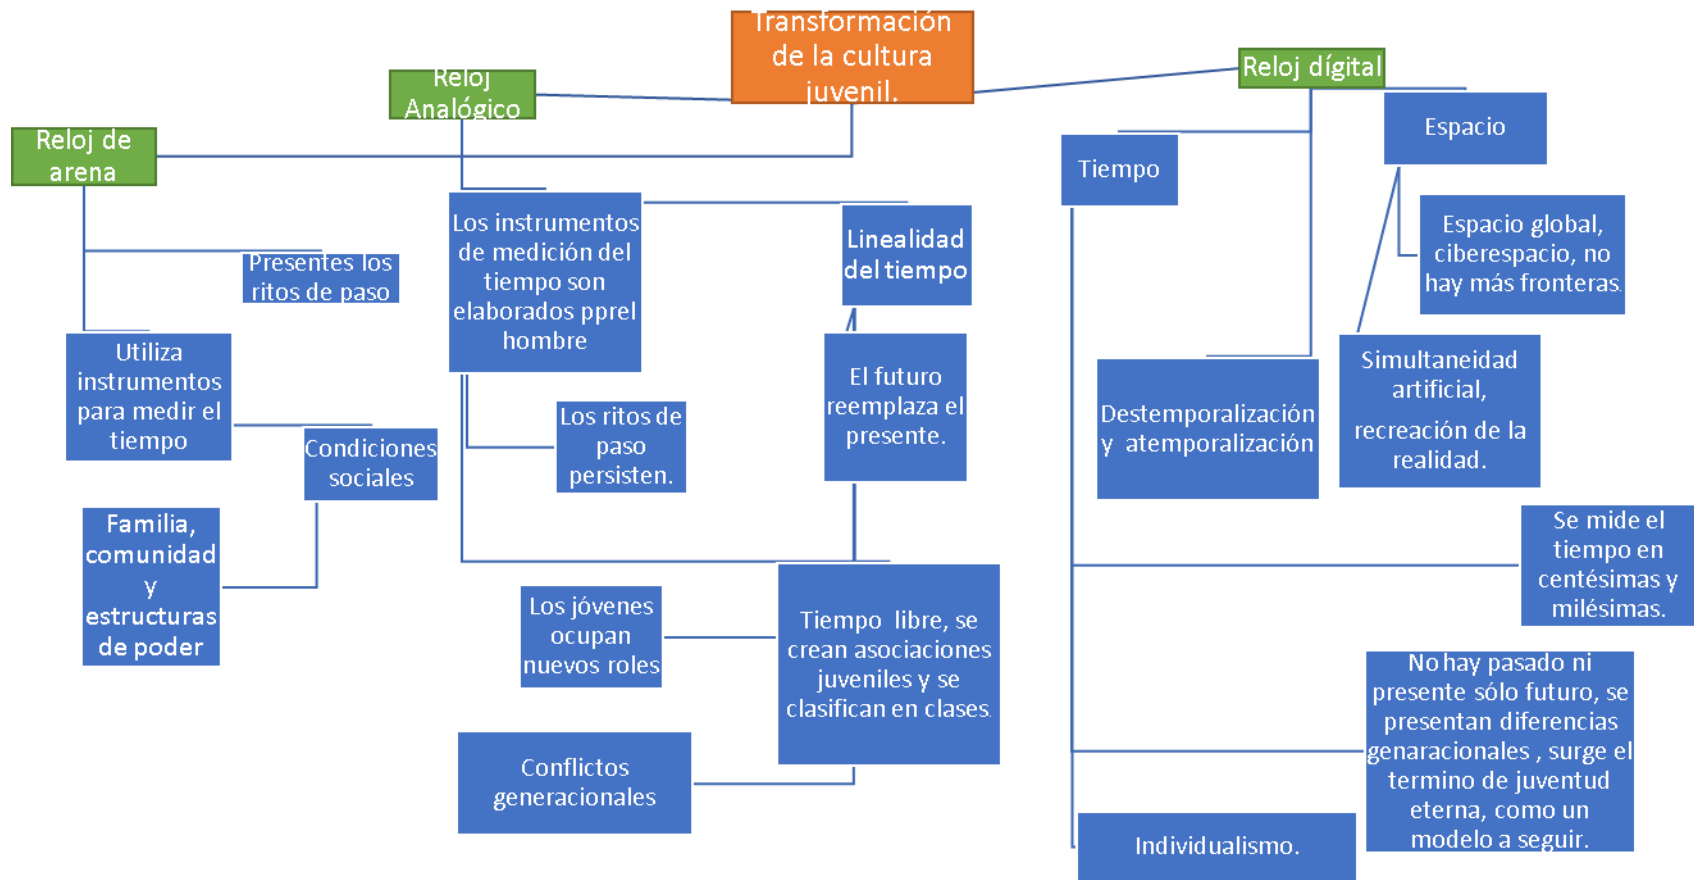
Transformación de la cultura juvenil.

Reloj de arena

Reloj Analógico

Reloj dígital

Presentes los ritos de paso

Utiliza instrumentos para medir el tiempo

Condiciones sociales

Familia, comunidad y estructuras de poder

Los instrumentos de medición del tiempo son elaborados pprel hombre

Linealidad del tiempo

El futuro reemplaza el presente.

Los ritos de paso persisten.

Los jóvenes ocupan nuevos roles

Tiempo libre, se crean asociaciones juveniles y se clasifican en clases.

Conflictos generacionales

Tiempo

Espacio

Espacio global, ciberespacio, no hay más fronteras.

Destemporalización y atemporalización

Simultaneidad artificial,

recreación de la realidad.

Se mide el tiempo en centésimas y milésimas.

No hay pasado ni presente sólo futuro, se presentan diferencias genaracionales , surge el termino de juventud eterna, como un modelo a seguir.

Individualismo.